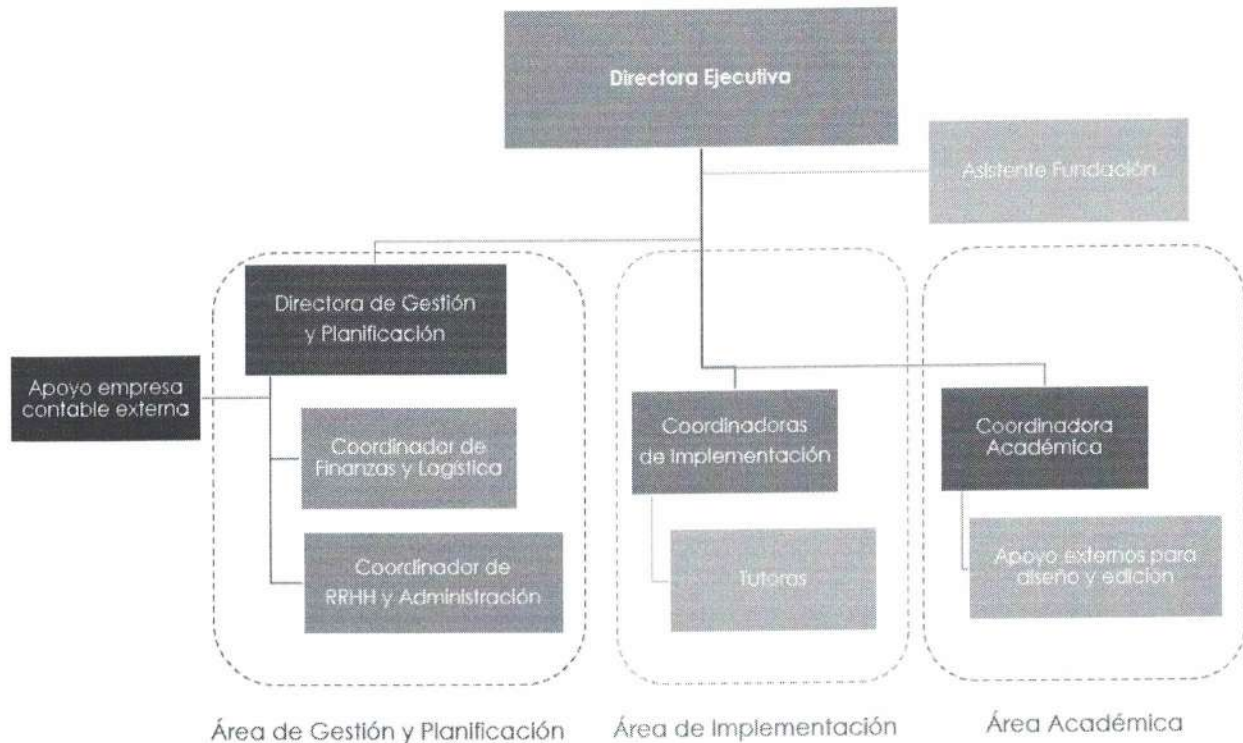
Directora Ejecutiva

Asistente Fundación

Directora de Gestión y Planificación

Apoyo empresa contable externa

Coordinador de Finanzas y Logística

Coordinador de RRHH y Administración

Coordinadoras de Implementación

Tutoras

Coordinadora Académica

Apoyo externos para diseño y edición

Área de Gestión y Planificación

Área de Implementación

Área Académica